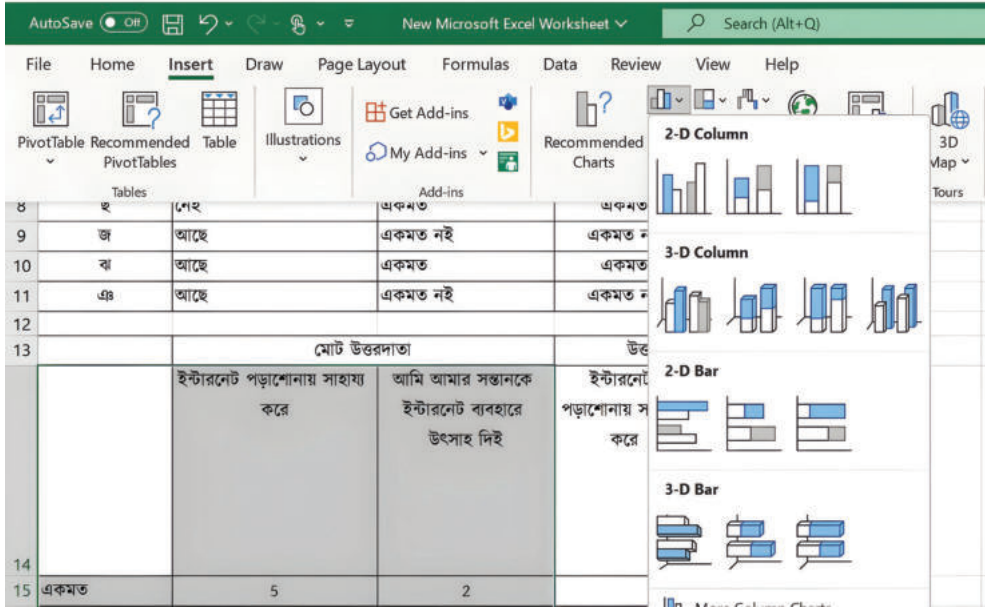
AutoSave Off New Microsoft Excel Worksheet Search (Alt+Q)

File Home Insert Draw Page Layout Formulas Data Review View Help

PivotTable Recommended PivotTables Table
Tables
Illustrations
Get Add-ins
My Add-ins
Add-ins
Recommended Charts
3D Map
Tours

2-D Column

3-D Column

2-D Bar

3-D Bar

More Column Charts

| | | | | |
|---|---|---|---|---|
| 8 | ছ | নেই | একমত | একমত |
| 9 | জ | আছে | একমত নই | একমত |
| 10 | ঝ | আছে | একমত | একমত |
| 11 | ঞ | আছে | একমত নই | একমত |
| 12 | | | | |
| 13 | | মোট উত্তরদাতা | | উত্ত |
| 14 | | ইন্টারনেট পড়াশোনায় সাহায্য করে | আমি আমার সন্তানকে ইন্টারনেট ব্যবহারে উৎসাহ দিই | ইন্টারনেট পড়াশোনায় স করে |
| 15 | একমত | 5 | 2 | |